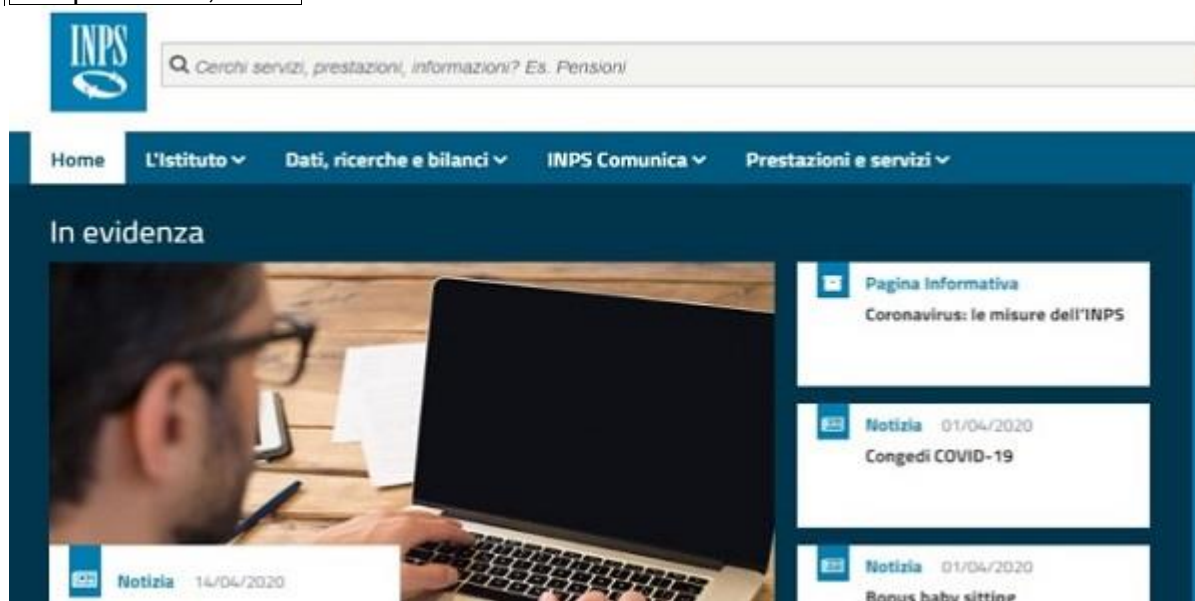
INPS

Cerchi servizi, prestazioni, informazioni? Es. Pensioni

Home
L'Istituto
Dati, ricerche e bilanci
INPS Comunica
Prestazioni e servizi

In evidenza

Pagina Informativa
Coronavirus: le misure dell'INPS

Notizia 01/04/2020
Congedi COVID-19

Notizia 01/04/2020
Bonus baby sitting

Notizia 14/04/2020